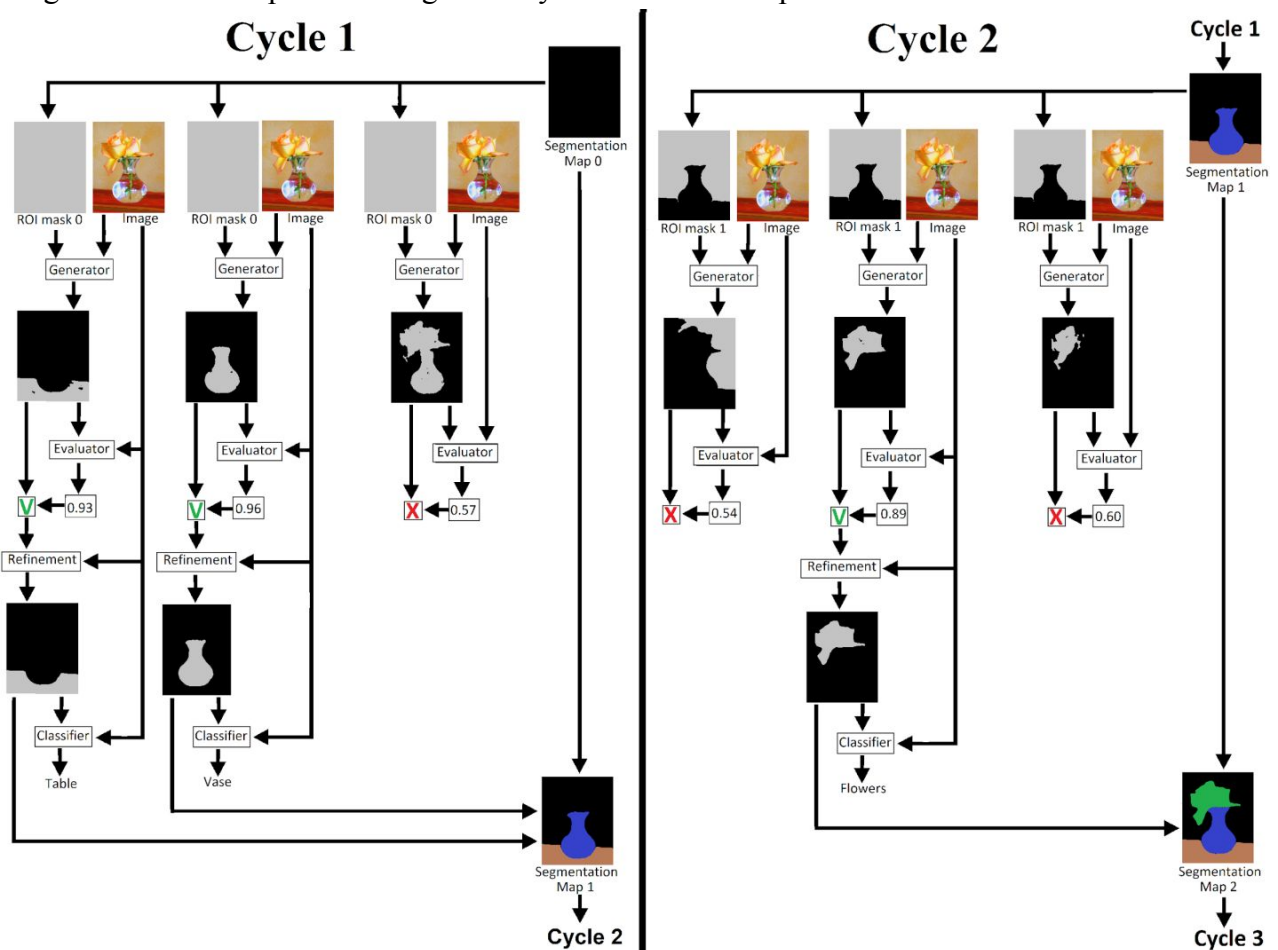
Cycle 1

Segmentation Map 0

ROI mask 0 Image
Generator
Evaluator
0.93
V
Refinement
Classifier
Table

ROI mask 0 Image
Generator
Evaluator
0.96
V
Refinement
Classifier
Vase

ROI mask 0 Image
Generator
Evaluator
0.57
X

Segmentation Map 1
Cycle 2

Cycle 2

Cycle 1
Segmentation Map 1

ROI mask 1 Image
Generator
Evaluator
0.54
X

ROI mask 1 Image
Generator
Evaluator
0.89
V
Refinement
Classifier
Flowers

ROI mask 1 Image
Generator
Evaluator
0.60
X

Segmentation Map 2
Cycle 3